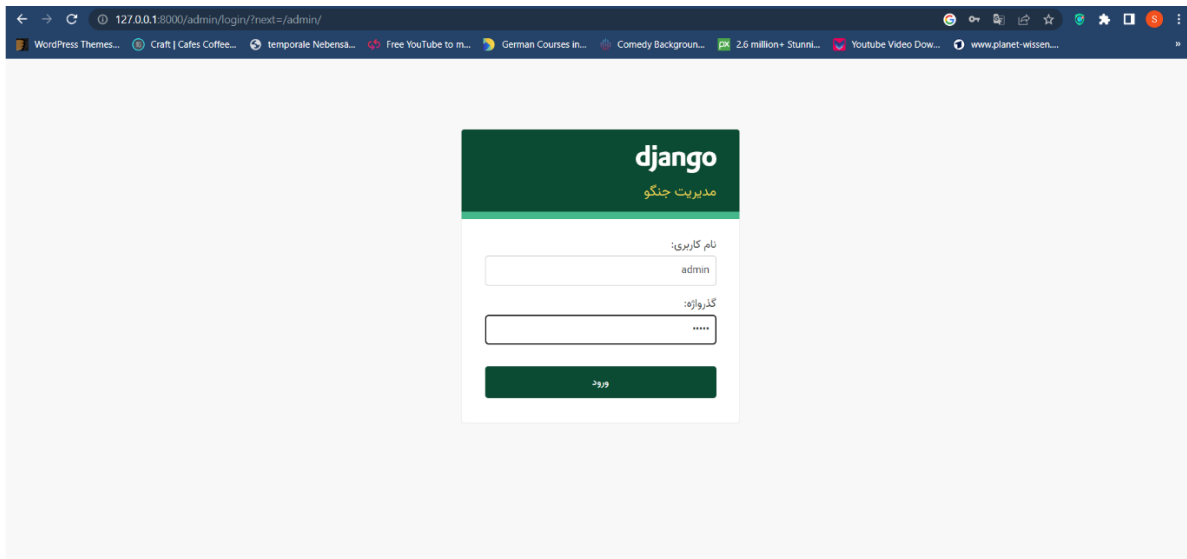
127.0.0.1:8000/admin/login/?next=/admin/

WordPress Themes... Craft | Cafes Coffee... temporale Nebensä... Free YouTube to m... German Courses in... Comedy Backgroun... 2.6 million+ Stunni... Youtube Video Dow... www.planet-wissen....

django

مدیریت جنگو

نام کاربری:

admin

گذرواژه:

•••••

ورود